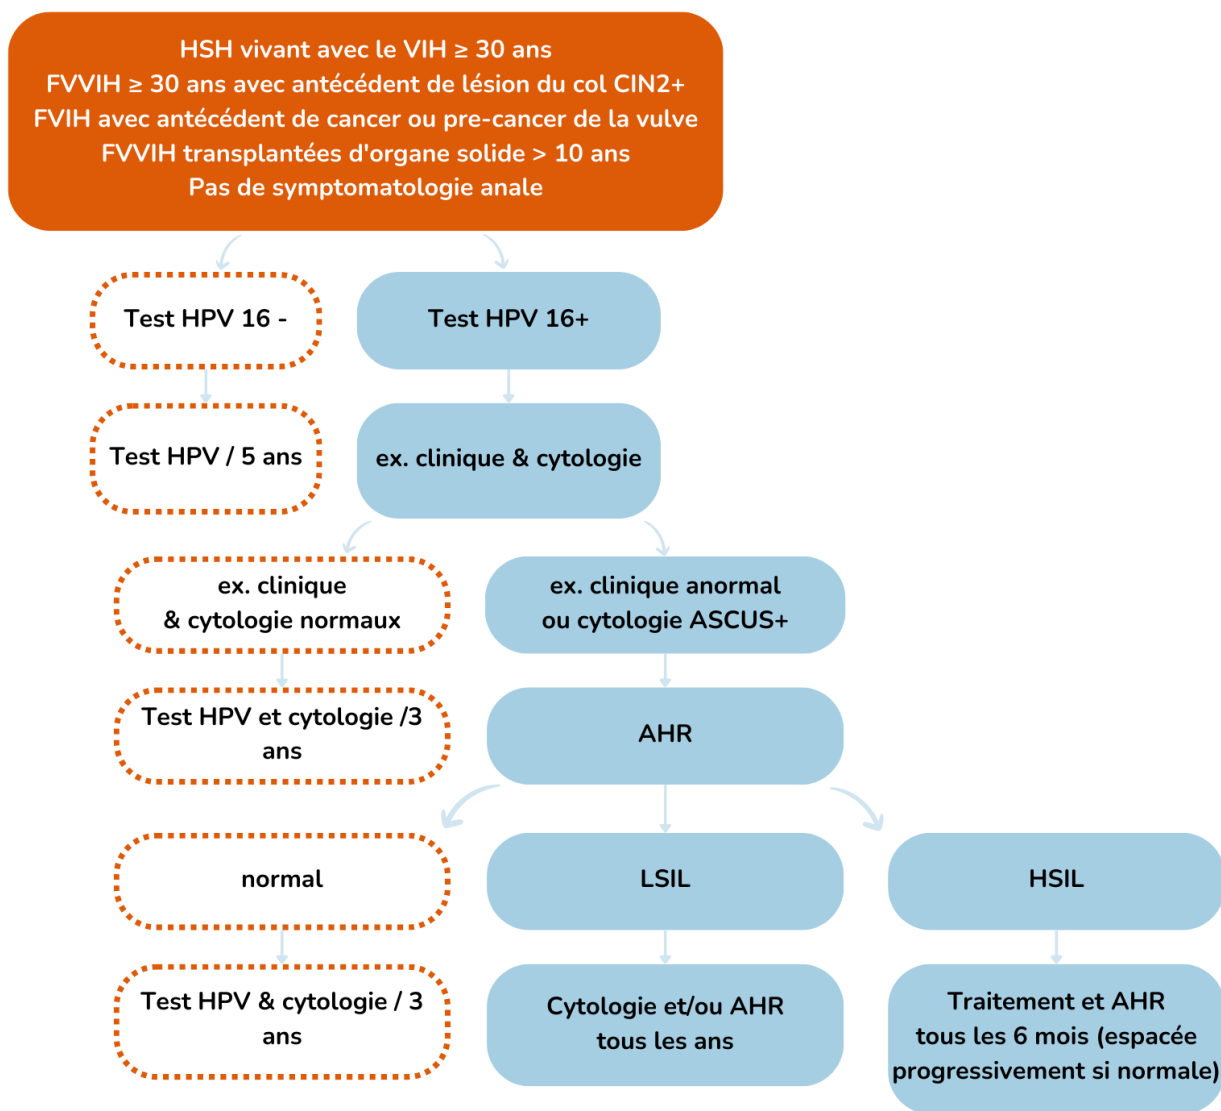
HSH vivant avec le VIH ≥ 30 ans
FVVIH ≥ 30 ans avec antécédent de lésion du col CIN2+
FVIH avec antécédent de cancer ou pre-cancer de la vulve
FVVIH transplantées d'organe solide > 10 ans
Pas de symptomatologie anale

Test HPV 16 -

Test HPV 16+

Test HPV / 5 ans

ex. clinique & cytologie

ex. clinique & cytologie normaux

ex. clinique anormal ou cytologie ASCUS+

Test HPV et cytologie /3 ans

AHR

normal

LSIL

HSIL

Test HPV & cytologie / 3 ans

Cytologie et/ou AHR tous les ans

Traitement et AHR tous les 6 mois (espacée progressivement si normale)